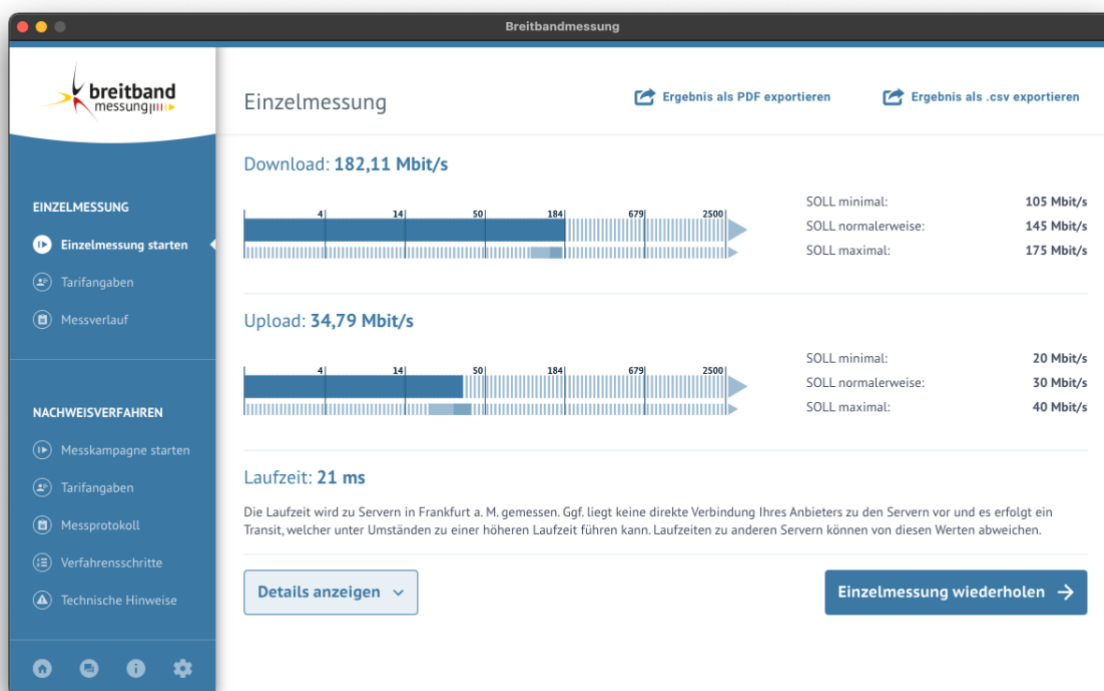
Breitbandmessung

breitband
messung

EINZELMESSUNG

Einzelmessung starten

Tarifangaben

Messverlauf

NACHWEISVERFAHREN

Messkampagne starten

Tarifangaben

Messprotokoll

Verfahrensschritte

Technische Hinweise

Einzelmessung

Ergebnis als PDF exportieren

Ergebnis als .csv exportieren

Download: 182,11 Mbit/s

4 14 50 184 679 2500

SOLL minimal: 105 Mbit/s
SOLL normalerweise: 145 Mbit/s
SOLL maximal: 175 Mbit/s

Upload: 34,79 Mbit/s

4 14 50 184 679 2500

SOLL minimal: 20 Mbit/s
SOLL normalerweise: 30 Mbit/s
SOLL maximal: 40 Mbit/s

Laufzeit: 21 ms

Die Laufzeit wird zu Servern in Frankfurt a. M. gemessen. Ggf. liegt keine direkte Verbindung Ihres Anbieters zu den Servern vor und es erfolgt ein Transit, welcher unter Umständen zu einer höheren Laufzeit führen kann. Laufzeiten zu anderen Servern können von diesen Werten abweichen.

Details anzeigen

Einzelmessung wiederholen